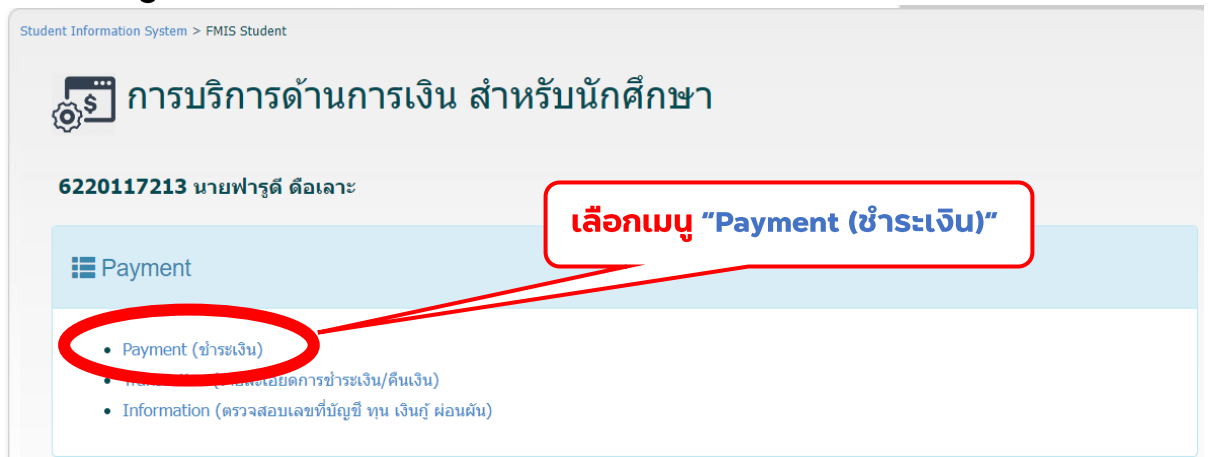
Student Information System > FMIS Student

การบริการด้านการเงิน สำหรับนักศึกษา

6220117213 นายฟารูดี ดือเลาะ

เลือกเมนู "Payment (ชำระเงิน)"

Payment

• Payment (ชำระเงิน)
• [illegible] (รายละเอียดการชำระเงิน/คืนเงิน)
• Information (ตรวจสอบเลขที่บัญชี ทุน เงินกู้ ผ่อนผัน)